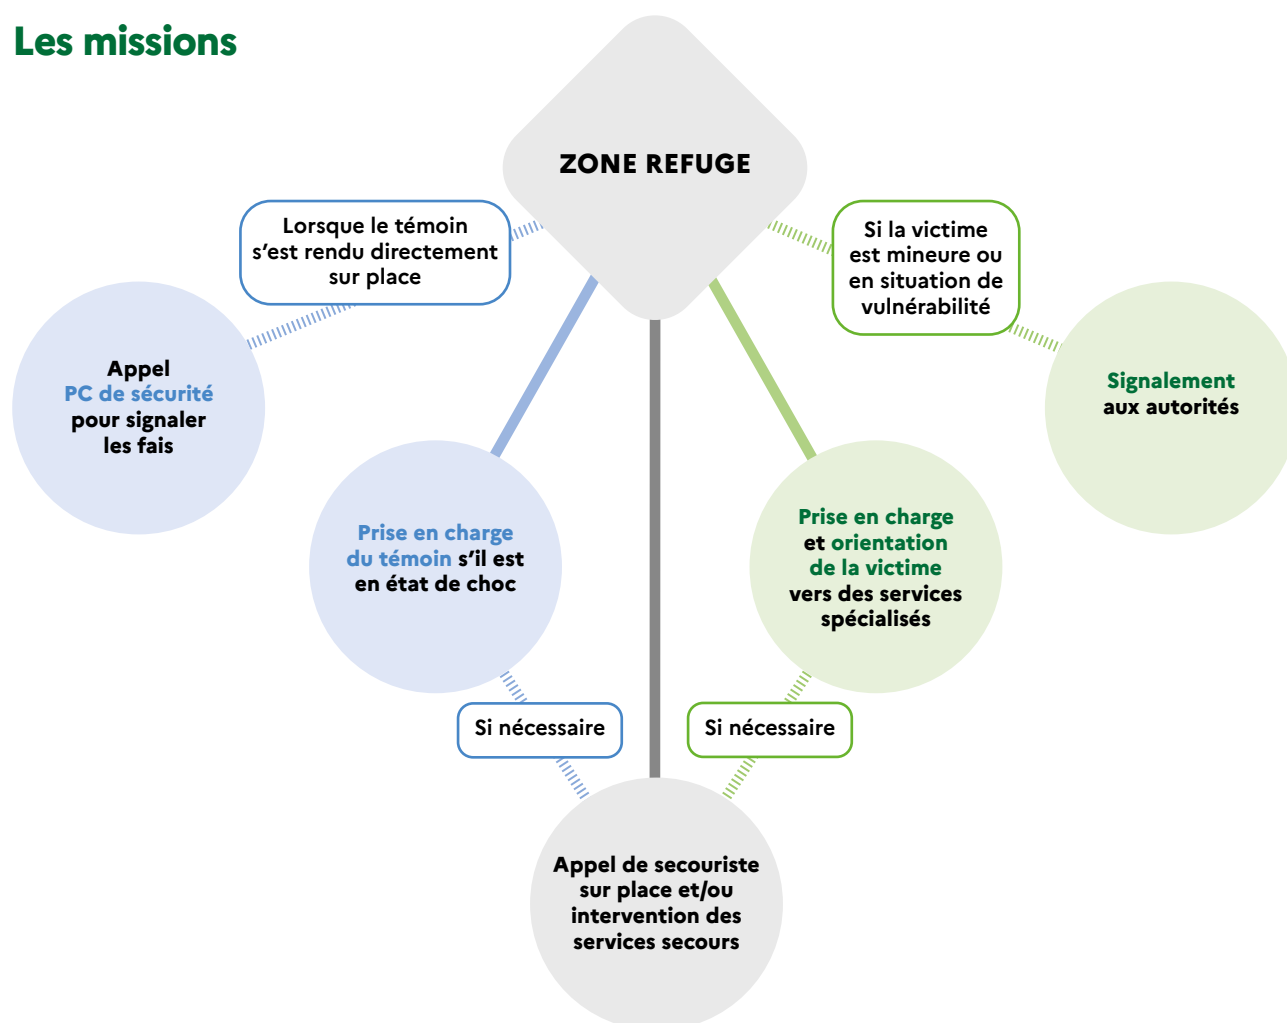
Les missions

ZONE REFUGE

Lorsque le témoin s'est rendu directement sur place

Si la victime est mineure ou en situation de vulnérabilité

Appel PC de sécurité pour signaler les fais

Signalement aux autorités

Prise en charge du témoin s'il est en état de choc

Prise en charge et orientation de la victime vers des services spécialisés

Si nécessaire

Si nécessaire

Appel de secouriste sur place et/ou intervention des services secours